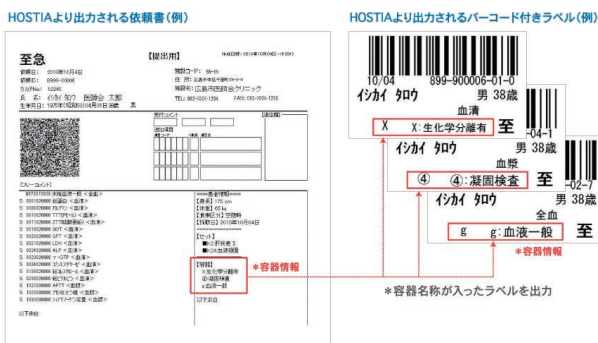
HOSTIAより出力される依頼書(例)

至急

【提出用】

依頼日：2013年10月4日

カルテNo：12345

氏名：イシカイ タロウ 医師会 太郎

生年月日：1975年10月20日(38歳) 男

施設名：広島市医師会クリニック

【シリーコード】

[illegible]

*容器情報

以下余白

HOSTIAより出力されるバーコード付きラベル(例)

10/04　899-900006-01-0

イシカイ タロウ　男 38歳

血清

X　X：生化学分離有　至

-04-1

イシカイ タロウ　男 38歳

血漿

④　④：凝固検査　至

-02-7

イシカイ タロウ　男 38歳

全血

g　g：血液一般　至

*容器情報

*容器名称が入ったラベルを出力